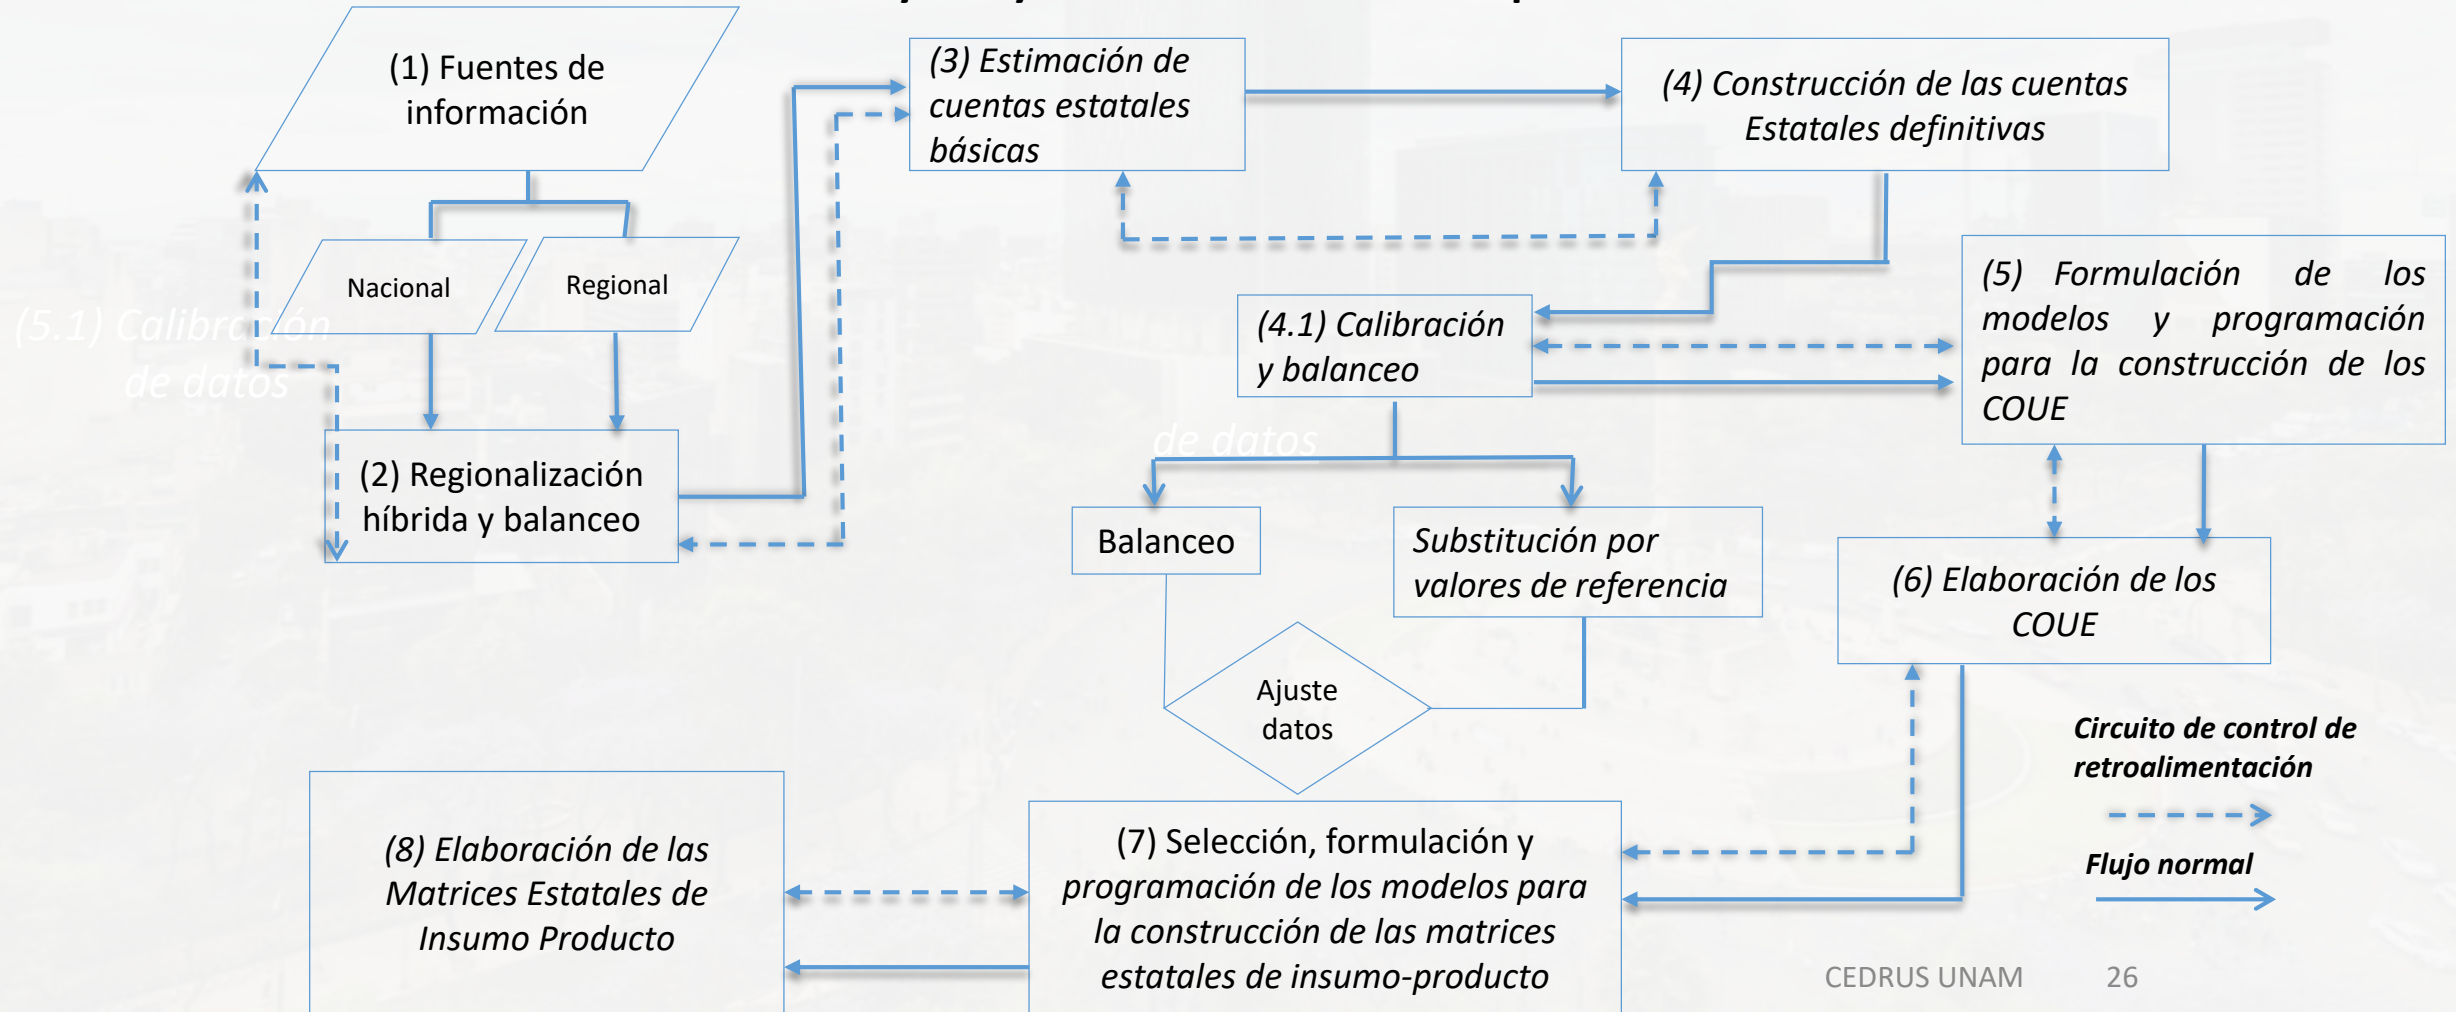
(1) Fuentes de información

Nacional

Regional

(2) Regionalización híbrida y balanceo

(5.1) Calibración de datos

(3) Estimación de cuentas estatales básicas

(4) Construcción de las cuentas Estatales definitivas

(4.1) Calibración y balanceo

de datos

(5) Formulación de los modelos y programación para la construcción de los COUE

Balanceo

Substitución por valores de referencia

Ajuste datos

(6) Elaboración de los COUE

Circuito de control de retroalimentación

Flujo normal

(8) Elaboración de las Matrices Estatales de Insumo Producto

(7) Selección, formulación y programación de los modelos para la construcción de las matrices estatales de insumo-producto

CEDRUS UNAM 26